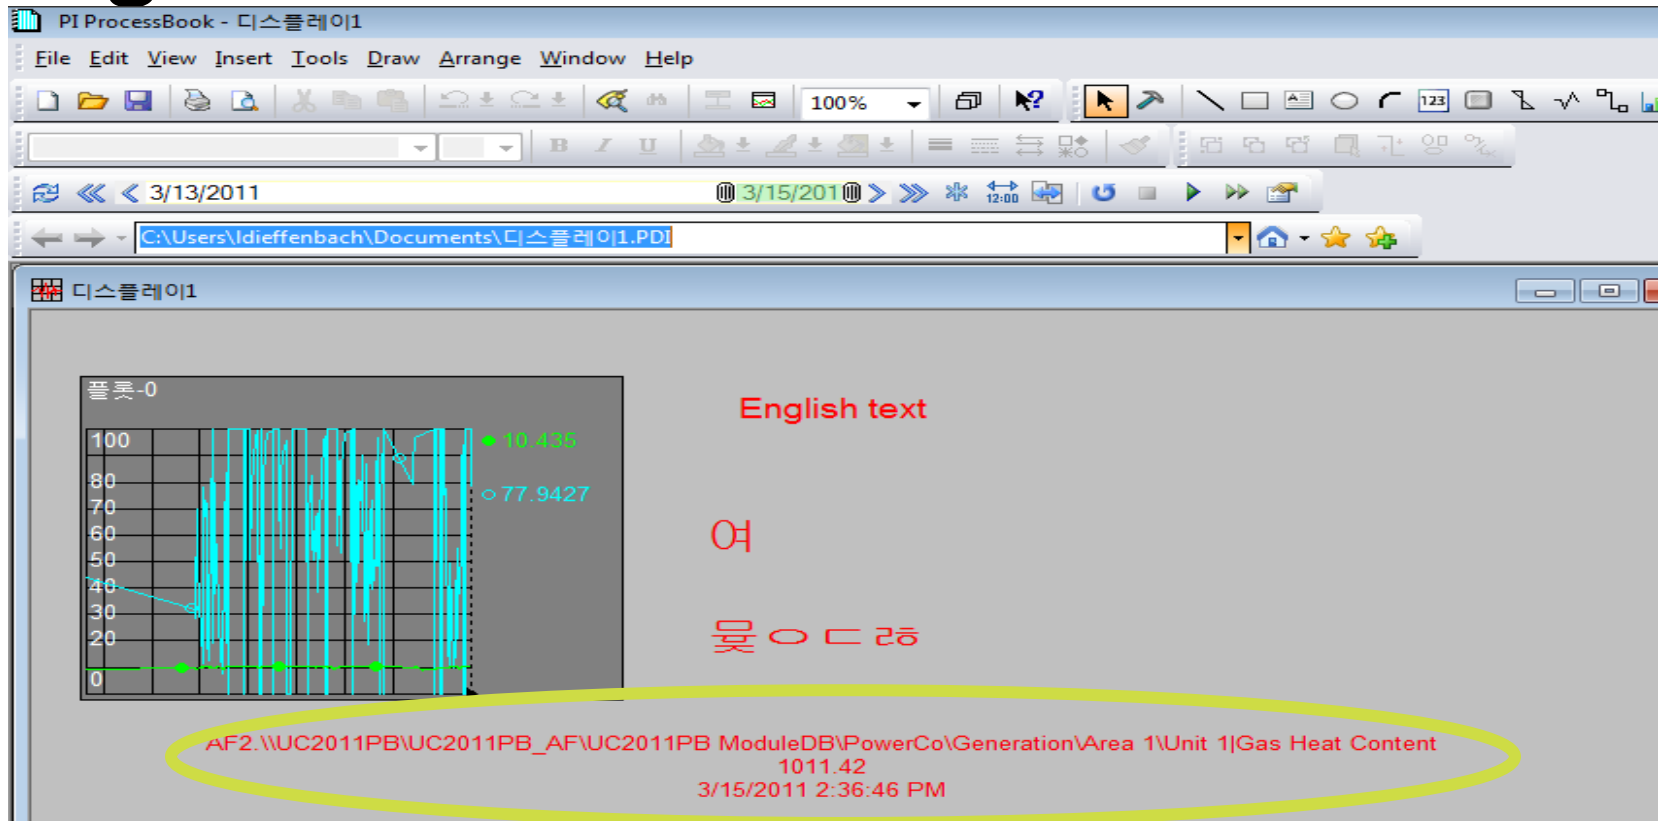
PI ProcessBook - 디스플레이1

File Edit View Insert Tools Draw Arrange Window Help

100%

3/13/2011

3/15/2011

C:\Users\ldieffenbach\Documents\디스플레이1.PDI

디스플레이1

플롯-0

100
80
70
60
50
40
30
20
0

10.435
77.9427

English text

여

뮻ㅇㄷㄹㅎ

AF2.\\UC2011PB\UC2011PB_AF\UC2011PB ModuleDB\PowerCo\Generation\Area 1\Unit 1|Gas Heat Content
1011.42
3/15/2011 2:36:46 PM